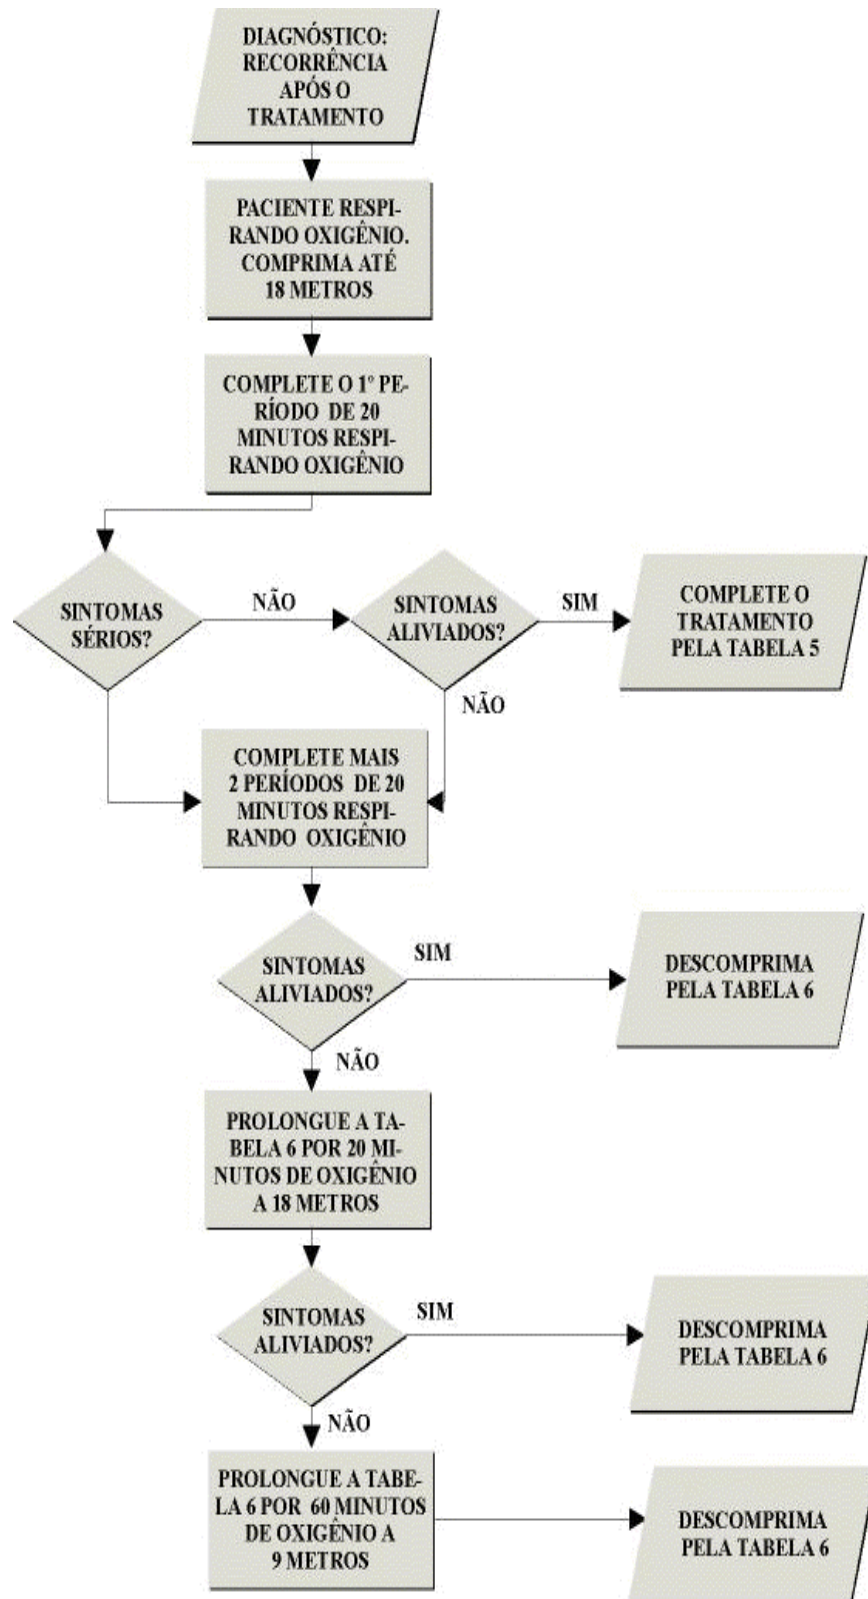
DIAGNÓSTICO: RECORRÊNCIA APÓS O TRATAMENTO

PACIENTE RESPIRANDO OXIGÊNIO. COMPRIMA ATÉ 18 METROS

COMPLETE O 1º PERÍODO DE 20 MINUTOS RESPIRANDO OXIGÊNIO

SINTOMAS SÉRIOS?

NÃO

SINTOMAS ALIVIADOS?

SIM

COMPLETE O TRATAMENTO PELA TABELA 5

NÃO

COMPLETE MAIS 2 PERÍODOS DE 20 MINUTOS RESPIRANDO OXIGÊNIO

SINTOMAS ALIVIADOS?

SIM

DESCOMPRIMA PELA TABELA 6

NÃO

PROLONGUE A TABELA 6 POR 20 MINUTOS DE OXIGÊNIO A 18 METROS

SINTOMAS ALIVIADOS?

SIM

DESCOMPRIMA PELA TABELA 6

NÃO

PROLONGUE A TABELA 6 POR 60 MINUTOS DE OXIGÊNIO A 9 METROS

DESCOMPRIMA PELA TABELA 6